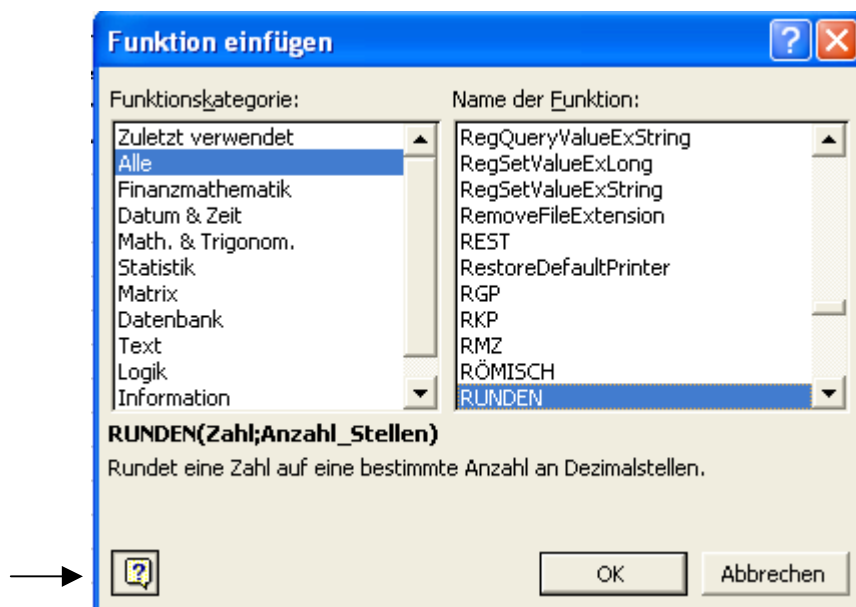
Funktion einfügen

?

Funktionskategorie:

Zuletzt verwendet
Alle
Finanzmathematik
Datum & Zeit
Math. & Trigonom.
Statistik
Matrix
Datenbank
Text
Logik
Information

Name der Funktion:

RegQueryValueExString
RegSetValueExLong
RegSetValueExString
RemoveFileExtension
REST
RestoreDefaultPrinter
RGP
RKP
RMZ
RÖMISCH
RUNDEN

RUNDEN(Zahl;Anzahl_Stellen)
Rundet eine Zahl auf eine bestimmte Anzahl an Dezimalstellen.

OK

Abbrechen